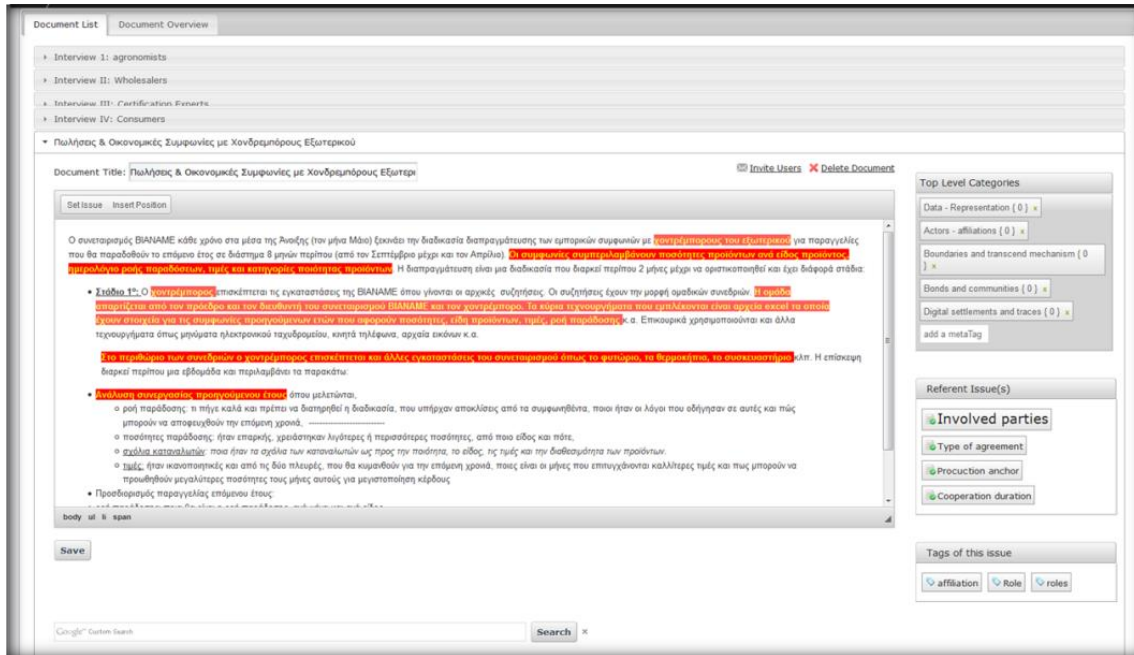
Document List | Document Overview

Interview 1: agronomists
Interview II: Wholesalers
Interview III: Certification Experts
Interview IV: Consumers
Πωλήσεις & Οικονομικές Συμφωνίες με Χονδρεμπόρους Εξωτερικού

Document Title: Πωλήσεις & Οικονομικές Συμφωνίες με Χονδρεμπόρους Εξωτερι

Invite Users | Delete Document

Set Issue | Insert Position

Ο συνεταιρισμός BIANAME κάθε χρόνο στα μέσα της Άνοιξης (τον μήνα Μάιο) ξεκινάει την διαδικασία διαπραγμάτευσης των εμπορικών συμφωνιών με χοντρέμπορους του εξωτερικού για παραγγελίες που θα παραδοθούν το επόμενο έτος σε διάστημα 8 μηνών περίπου (από τον Σεπτέμβριο μέχρι και τον Απρίλιο). Οι συμφωνίες συμπεριλαμβάνουν ποσότητες προϊόντων ανά είδος προϊόντος, ημερολόγιο ροής παραδόσεων, τιμές και κατηγορίες ποιότητας προϊόντων. Η διαπραγμάτευση είναι μια διαδικασία που διαρκεί περίπου 2 μήνες μέχρι να οριστικοποιηθεί και έχει διάφορα στάδια:

• Στάδιο 1ο: Ο χοντρέμπορος επισκέπτεται τις εγκαταστάσεις της BIANAME όπου γίνονται οι αρχικές συζητήσεις. Οι συζητήσεις έχουν την μορφή ομαδικών συνεδριών. Η ομάδα απαρτίζεται από τον πρόεδρο και τον διευθυντή του συνεταιρισμού BIANAME και τον χοντρέμπορο. Τα κύρια τεχνουργήματα που εμπλέκονται είναι αρχεία excel τα οποία έχουν στοιχεία για τις συμφωνίες προηγούμενων ετών που αφορούν ποσότητες, είδη προϊόντων, τιμές, ροή παράδοσης κ.α. Επικουρικά χρησιμοποιούνται και άλλα τεχνουργήματα όπως μηνύματα ηλεκτρονικού ταχυδρομείου, κινητά τηλέφωνα, αρχεία εικόνων κ.α.

Στο περιθώριο των συνεδριών ο χοντρέμπορος επισκέπτεται και άλλες εγκαταστάσεις του συνεταιρισμού όπως το φυτώριο, τα θερμοκήπια, το συσκευαστήριο κλπ. Η επίσκεψη διαρκεί περίπου μια εβδομάδα και περιλαμβάνει τα παρακάτω:

• Ανάλυση συνεργασίας προηγούμενου έτους όπου μελετώνται,
○ ροή παράδοσης: τι πήγε καλά και πρέπει να διατηρηθεί η διαδικασία, που υπήρχαν αποκλίσεις από τα συμφωνηθέντα, ποιοι ήταν οι λόγοι που οδήγησαν σε αυτές και πώς μπορούν να αποφευχθούν την επόμενη χρονιά,
○ ποσότητες παράδοσης: ήταν επαρκής, χρειάστηκαν λιγότερες ή περισσότερες ποσότητες, από ποιο είδος και πότε,
○ σχόλια καταναλωτών: ποια ήταν τα σχόλια των καταναλωτών ως προς την ποιότητα, το είδος, τις τιμές και την διαθεσιμότητα των προϊόντων.
○ τιμές: ήταν ικανοποιητικές και από τις δύο πλευρές, που θα κυμανθούν για την επόμενη χρονιά, ποιες είναι οι μήνες που επιτυγχάνονται καλλίτερες τιμές και πως μπορούν να προωθηθούν μεγαλύτερες ποσότητες τους μήνες αυτούς για μεγιστοποίηση κέρδους
• Προσδιορισμός παραγγελίας επόμενου έτους:

body ul li span

Save

Top Level Categories
Data - Representation { 0 } x
Actors - affiliations { 0 } x
Boundaries and transcend mechanism { 0 } x
Bonds and communities { 0 } x
Digital settlements and traces { 0 } x
add a metaTag

Referent Issue(s)
Involved parties
Type of agreement
Procuction anchor
Cooperation duration

Tags of this issue
affiliation | Role | roles

Google Custom Search
Search ×